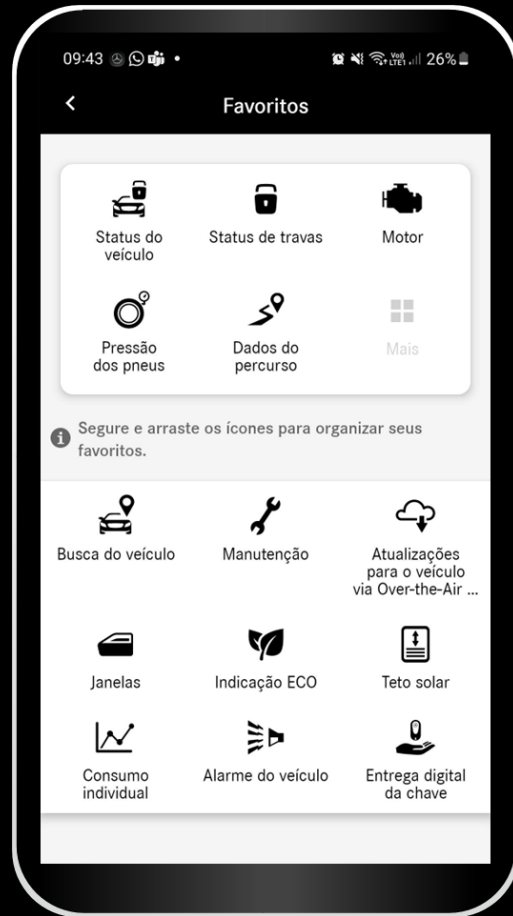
09:43

Vo)) LTE1 26%

Favoritos

Status do veículo

Status de travas

Motor

Pressão dos pneus

Dados do percurso

Mais

Segure e arraste os ícones para organizar seus favoritos.

Busca do veículo

Manutenção

Atualizações para o veículo via Over-the-Air ...

Janelas

Indicação ECO

Teto solar

Consumo individual

Alarme do veículo

Entrega digital da chave